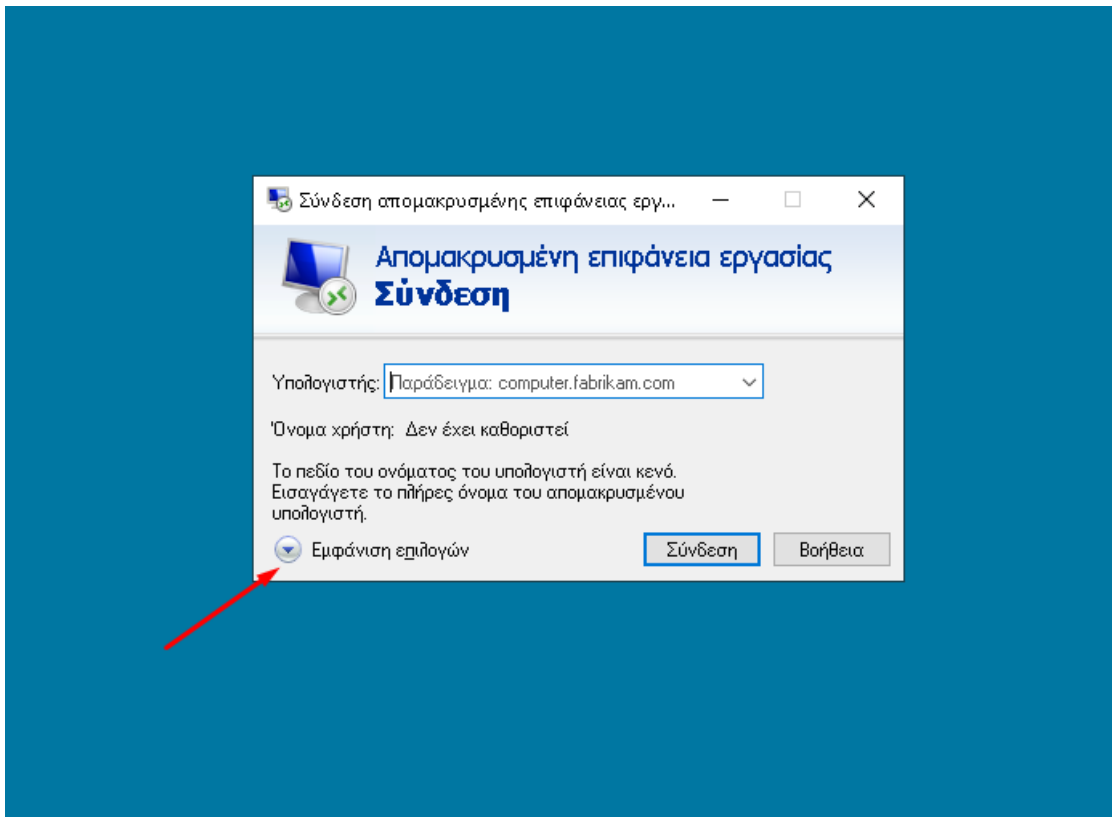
Σύνδεση απομακρυσμένης επιφάνειας εργ...

Απομακρυσμένη επιφάνεια εργασίας
Σύνδεση

Υπολογιστής: Παράδειγμα: computer.fabrikam.com

Όνομα χρήστη: Δεν έχει καθοριστεί

Το πεδίο του ονόματος του υπολογιστή είναι κενό. Εισαγάγετε το πλήρες όνομα του απομακρυσμένου υπολογιστή.

Εμφάνιση επιλογών

Σύνδεση

Βοήθεια